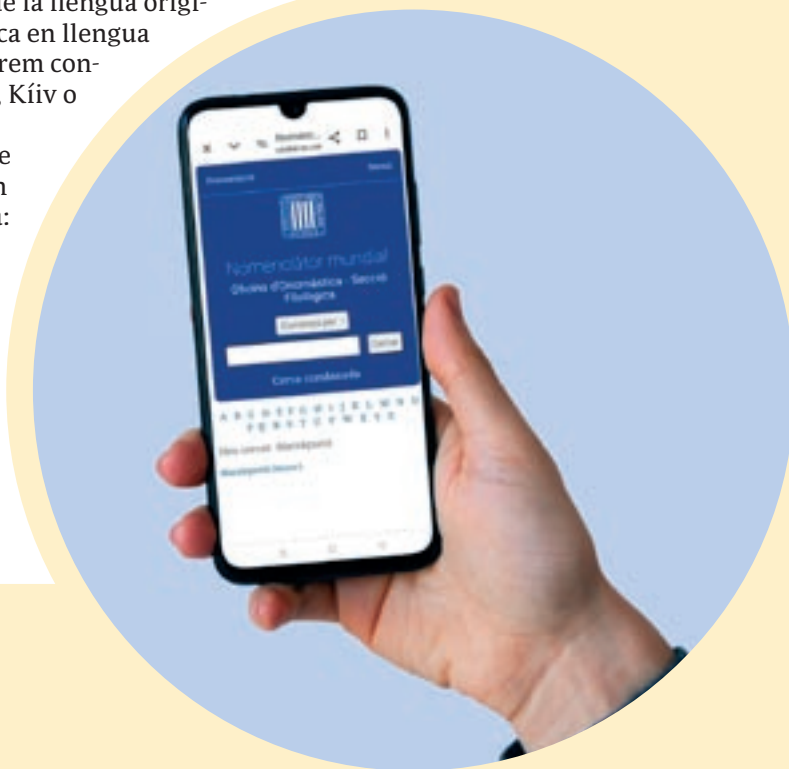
e la llengua origi-
ca en llengua
rem con-
, Kíiv o
e
n
:

Nomenclàtor mundial
Oficina d'Onomàstica · Secció Filològica
Comença per
Cerca
Cerca condiciada
A B C D E F G H I J K L M N O P Q R S T U V W X Y Z